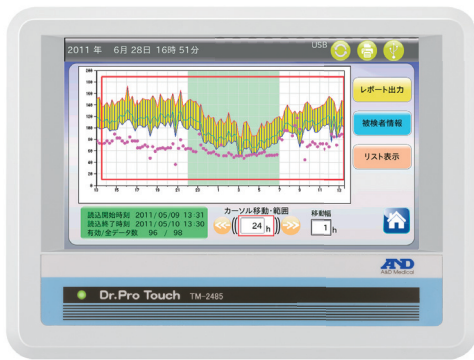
2011 年 6月 28日 16時 51分

USB

レポート出力

被検者情報

リスト表示

読込開始時刻 2011/05/09 13:31
読込終了時刻 2011/05/10 13:30
有効/全データ数 96 / 98

カーソル移動・範囲

24 h

移動幅

1 h

A&D
A&D Medical

Dr.Pro Touch TM-2485